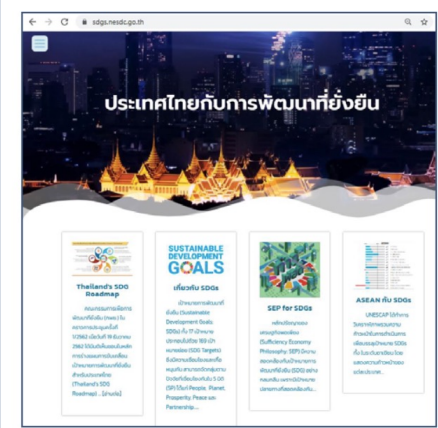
sdgs.nesdc.go.th

ประเทศไทยกับการพัฒนาที่ยั่งยืน

Thailand's SDG Roadmap

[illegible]

SUSTAINABLE DEVELOPMENT GOALS

เกี่ยวกับ SDGs

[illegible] (Sustainable Development Goals: SDGs) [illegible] 169 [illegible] (SDG Targets) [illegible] 5 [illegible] (5P) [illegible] People, Planet, Prosperity, Peace และ Partnership...

SEP for SDGs

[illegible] (Sufficiency Economy Philosophy: SEP) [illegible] (SDG) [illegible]

ASEAN กับ SDGs

UNESCAP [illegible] SDGs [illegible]